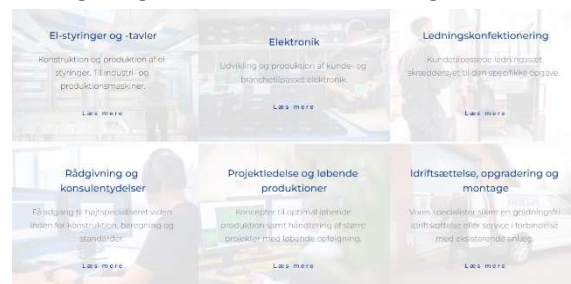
El-styringer og -tavler

Konstruktion og produktion af el-styringer. Til industri- og produktionsmaskiner.

Læs mere

Elektronik

Udvikling og produktion af kunde- og brancheti​lpasset elektronik.

Læs mere

Ledningskonfektionering

Kundetilpassede ledningssæt, skræddersyet til den specifikke opgave.

Læs mere

Rådgivning og konsulentydelser

Få adgang til højtspecialiseret viden inden for konstruktion, beregning og standarder.

Læs mere

Projektledelse og løbende produktioner

Koncepter til optimal løbende produktion samt håndtering af større projekter med løbende opfølgning.

Læs mere

Idriftsættelse, opgradering og montage

Vores specialister sikrer en gnidningsfri idriftsættelse eller service i forbindelse med eksisterende anlæg.

Læs mere